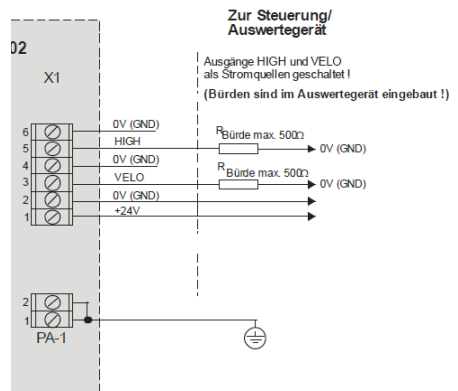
Zur Steuerung/
Auswertegerät

02

X1

Ausgänge HIGH und VELO als Stromquellen geschaltet !

(Bürden sind im Auswertegerät eingebaut !)

6
5
4
3
2
1

0V (GND)
HIGH
0V (GND)
VELO
0V (GND)
+24V

$R_{\text{Bürde max. } 500\Omega}$
0V (GND)

$R_{\text{Bürde max. } 500\Omega}$
0V (GND)

2
1
PA-1